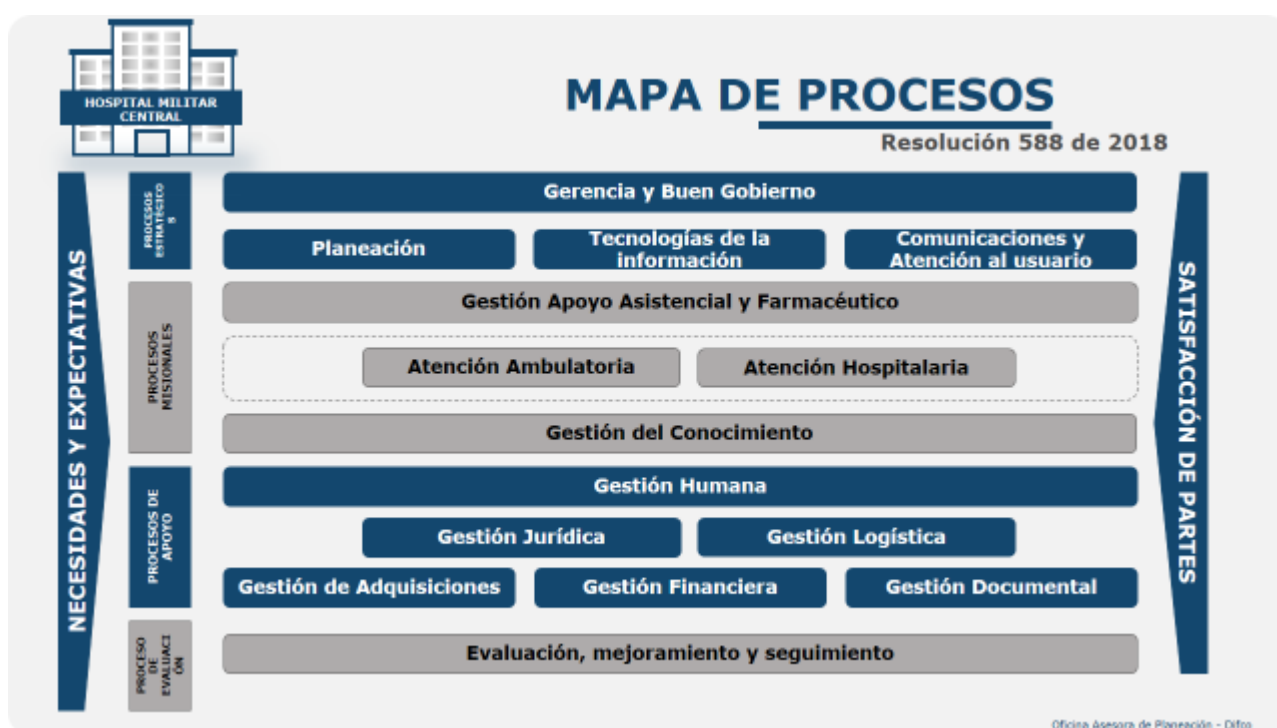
HOSPITAL MILITAR CENTRAL

MAPA DE PROCESOS

Resolución 588 de 2018

NECESIDADES Y EXPECTATIVAS

PROCESOS ESTRATÉGICOS

Gerencia y Buen Gobierno

Planeación

Tecnologías de la información

Comunicaciones y Atención al usuario

PROCESOS MISIONALES

Gestión Apoyo Asistencial y Farmacéutico

Atención Ambulatoria

Atención Hospitalaria

Gestión del Conocimiento

PROCESOS DE APOYO

Gestión Humana

Gestión Jurídica

Gestión Logística

Gestión de Adquisiciones

Gestión Financiera

Gestión Documental

PROCESO DE EVALUACIÓN

Evaluación, mejoramiento y seguimiento

SATISFACCIÓN DE PARTES

Oficina Asesora de Planeación - Difro